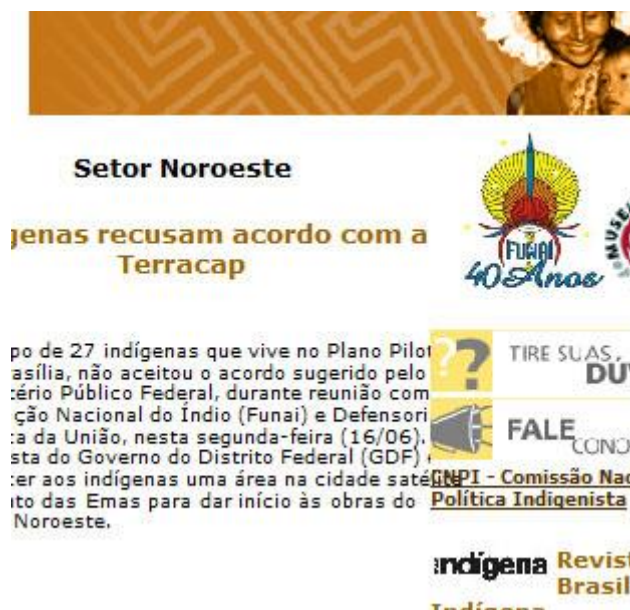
Setor Noroeste

genas recusam acordo com a Terracap

po de 27 indígenas que vive no Plano Pilot asília, não aceitou o acordo sugerido pelo tério Público Federal, durante reunião com ção Nacional do Índio (Funai) e Defensori a da União, nesta segunda-feira (16/06). sta do Governo do Distrito Federal (GDF) ter aos indígenas uma área na cidade saté nto das Emas para dar início às obras do Noroeste.

FUNAI 40 Anos

MUSE

TIRE SUAS DÚ

FALE CONO

CNPI - Comissão Nac Política Indigenista

indígena Revist Brasil

Indígena